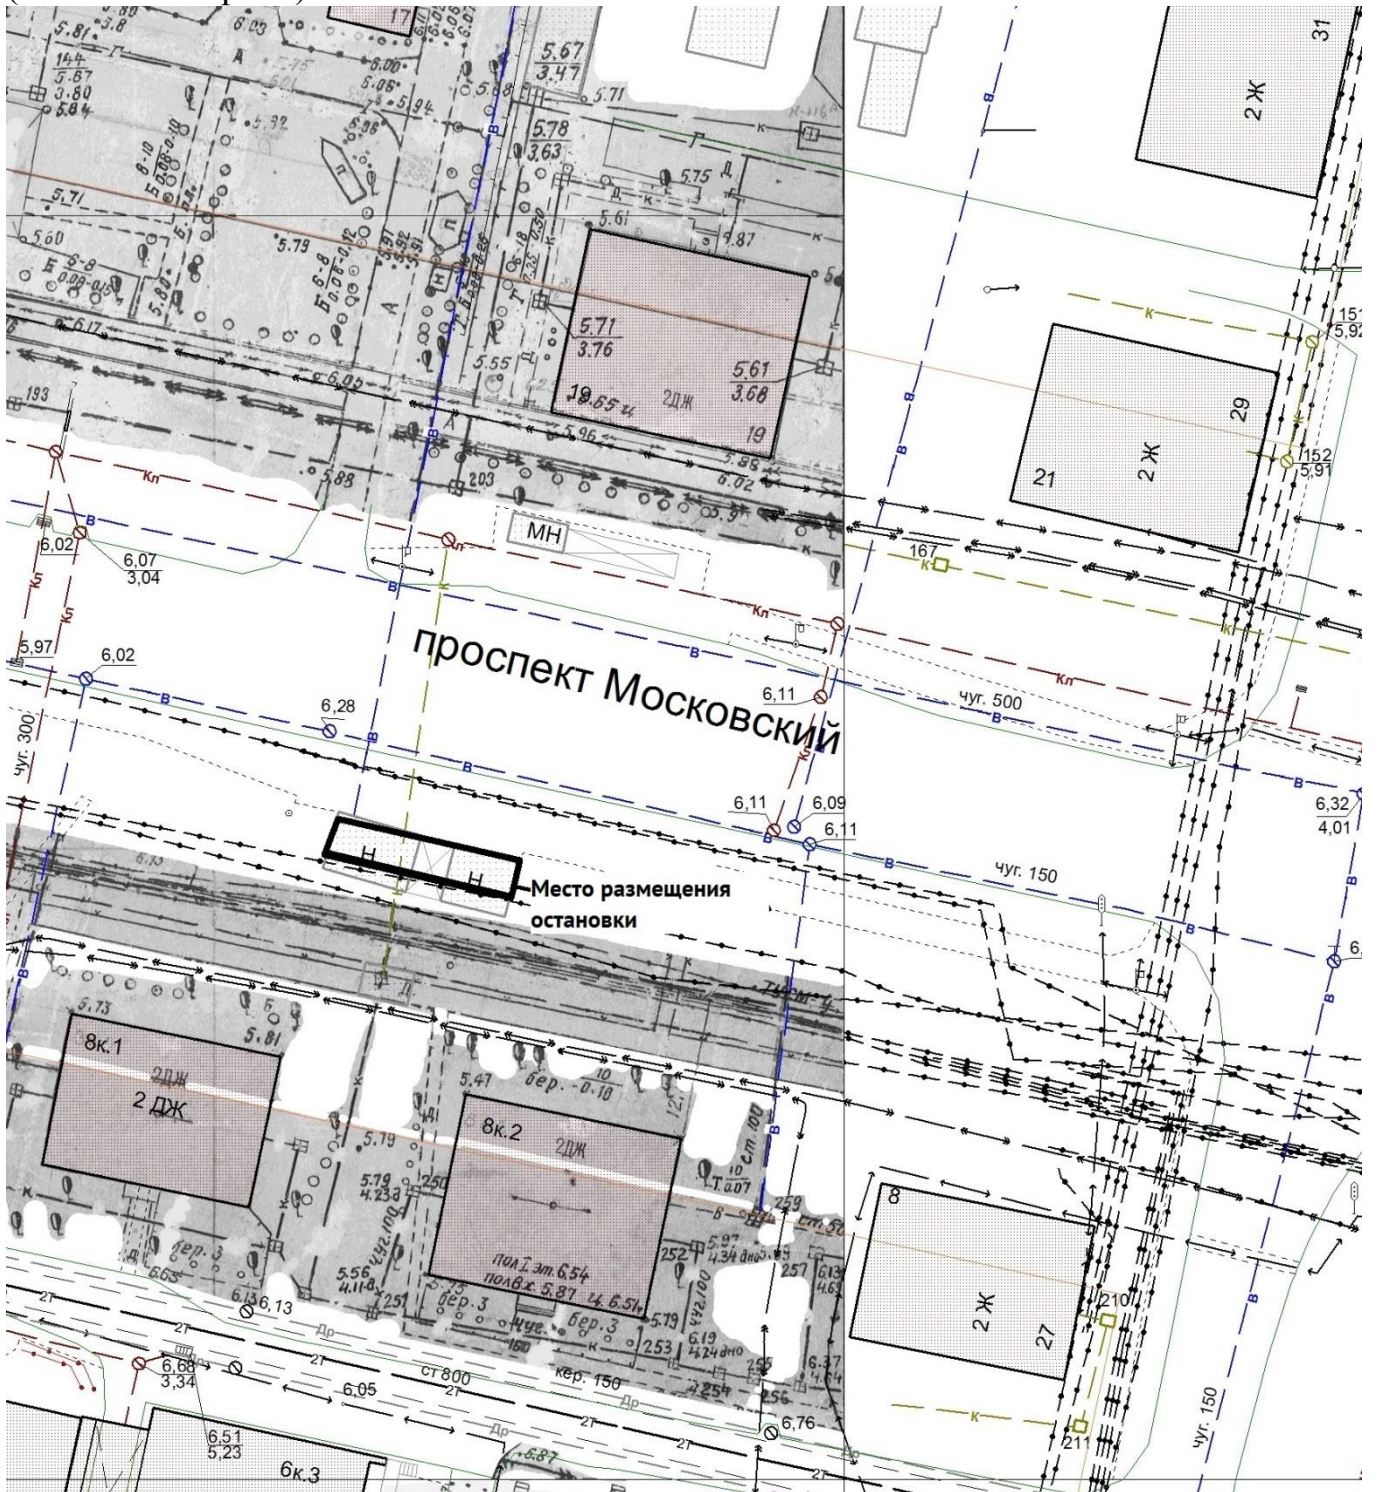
5.81
17
6.03
5.67
3.47
144
5.67
3.80
5.84
6.00
6.06
5.94
5.71
31
2 Ж
5.92
5.78
3.63
5.75
5.71
5.60
5.79
5.61
5.87
5.71
3.76
5.61
3.68
151
5,92
193
6.17
6.05
5.55
19
2ДЖ
19
29
2 Ж
21
152
5,91
5.96
5.88
6.02
203
МН
6,02
6,07
3,04
167
5,97
6,02
проспект Московский
6,11
чуг. 500
6,28
чуг. 300
6,11
6,09
6,11
6,32
4,01
Н
Н
Место размещения остановки
чуг. 150
6,
5.73
8к.1
5.81
2ДЖ
2 ДЖ
5.47
8к.2
2ДЖ
5.19
5.79
4.23
чуг.100
ст.100
8
259
бер.3
252
257
6.65
6.13
6,13
5.56
251
пол I эт. 6.54
бер.3
253
6.19
2 Ж
27
210
6,68
3,34
ст 800
кер. 150
6,05
254
255
256
6.37
6,76
6,51
5,23
6к.3
211
чуг. 150